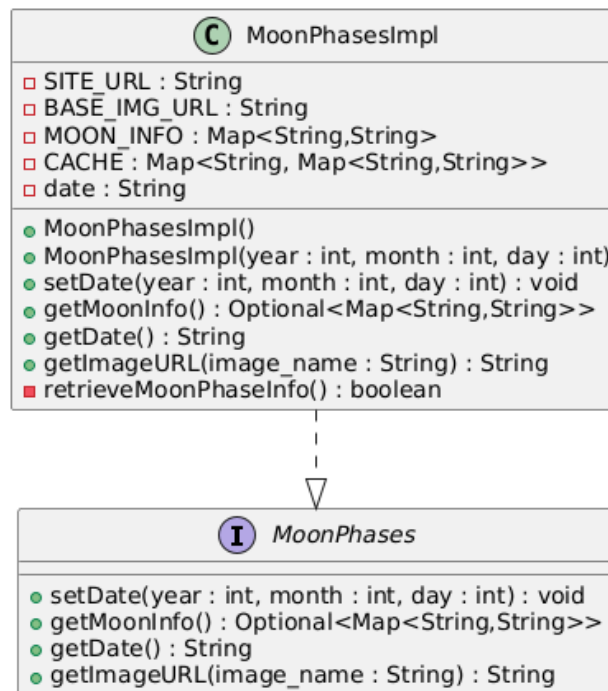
C MoonPhasesImpl

SITE_URL : String
BASE_IMG_URL : String
MOON_INFO : Map<String,String>
CACHE : Map<String, Map<String,String>>
date : String

MoonPhasesImpl()
MoonPhasesImpl(year : int, month : int, day : int)
setDate(year : int, month : int, day : int) : void
getMoonInfo() : Optional<Map<String,String>>
getDate() : String
getImageURL(image_name : String) : String
retrieveMoonPhaseInfo() : boolean

I MoonPhases

setDate(year : int, month : int, day : int) : void
getMoonInfo() : Optional<Map<String,String>>
getDate() : String
getImageURL(image_name : String) : String